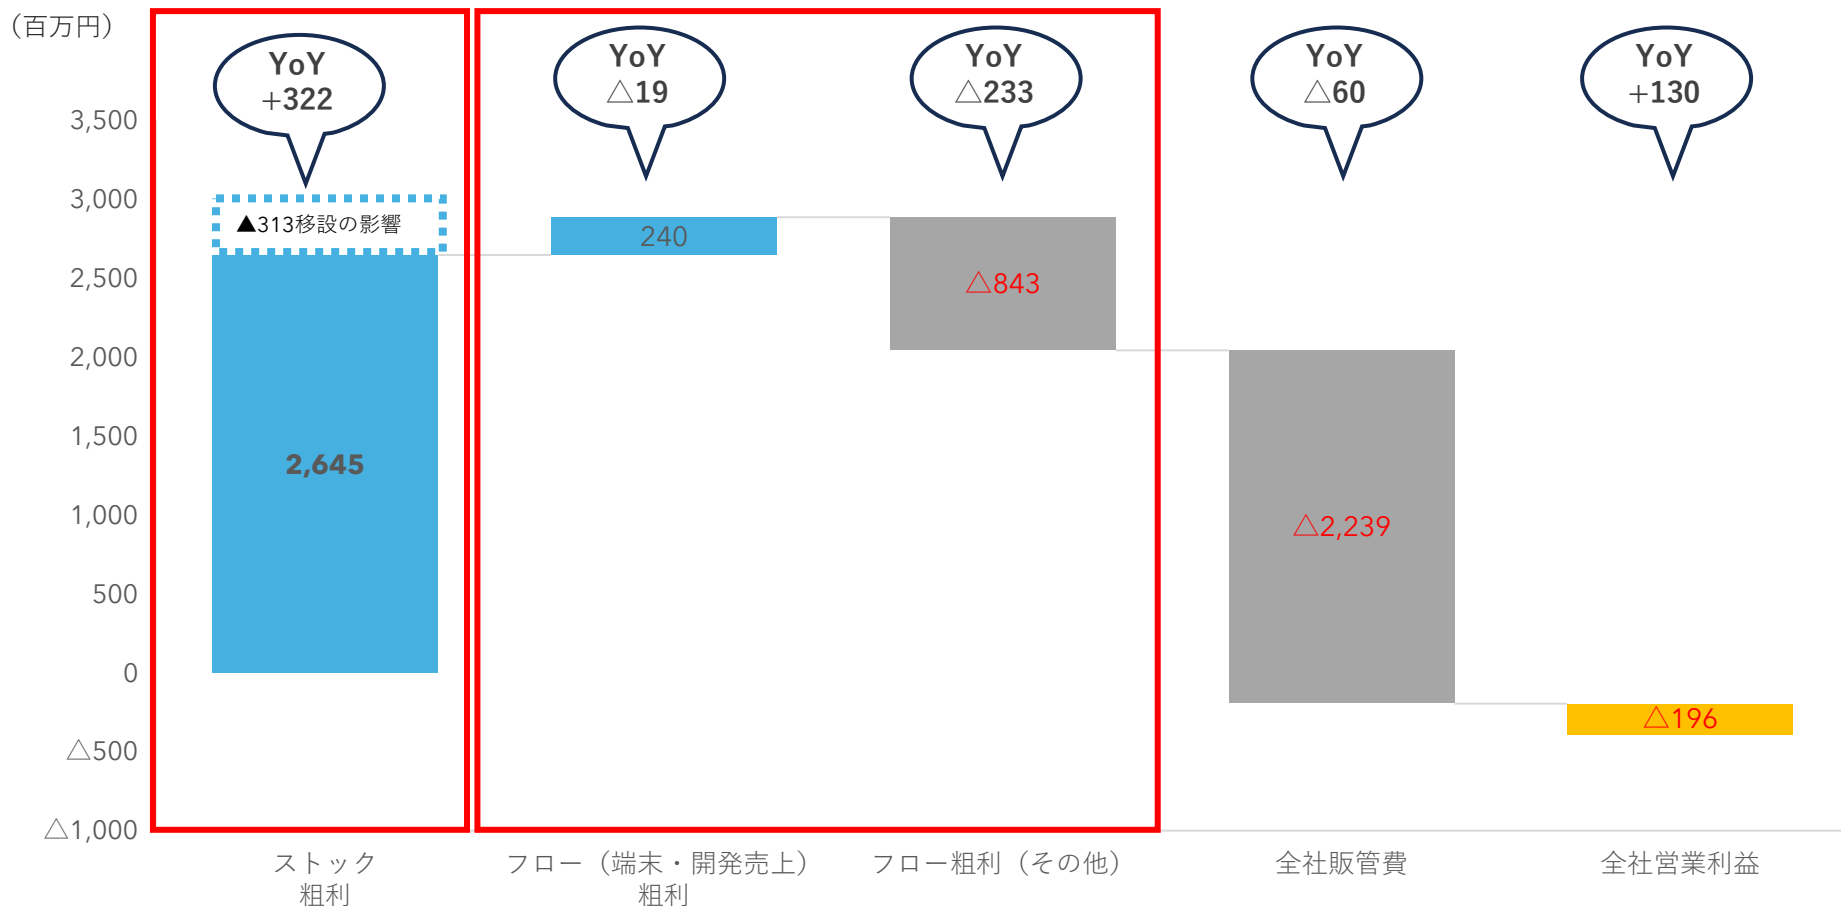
（百万円）

3,500
3,000
2,500
2,000
1,500
1,000
500
0
△500
△1,000

YoY
+322

▲313移設の影響

2,645

YoY
△19

240

YoY
△233

△843

YoY
△60

△2,239

YoY
+130

△196

ストック
粗利

フロー（端末・開発売上）
粗利

フロー粗利（その他）

全社販管費

全社営業利益